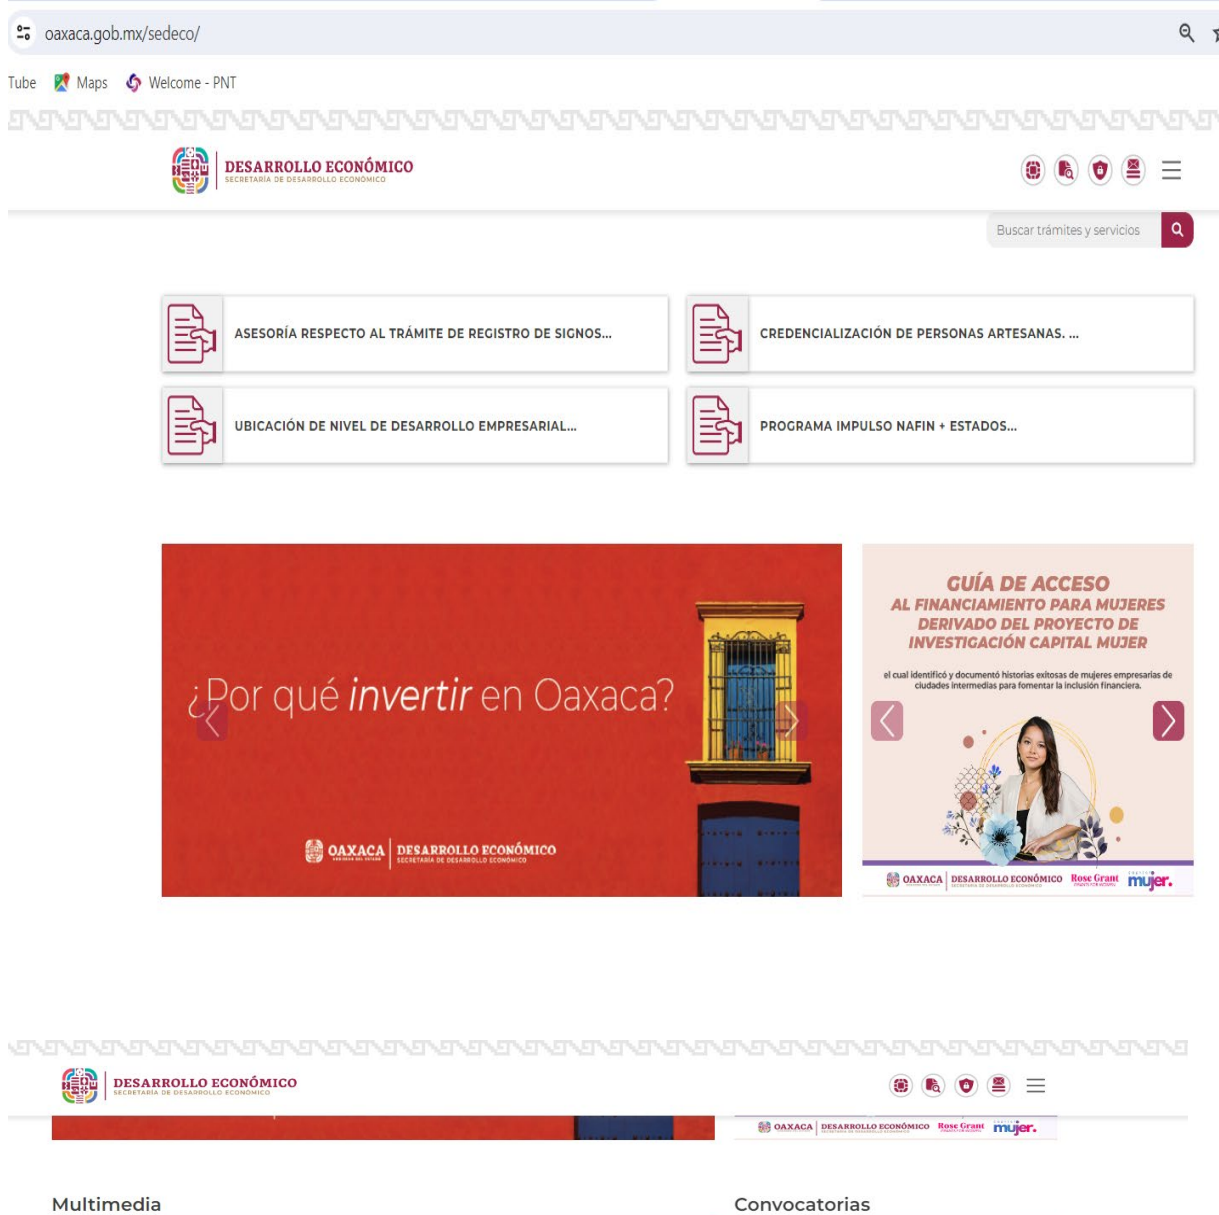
oaxaca.gob.mx/sedeco/

Tube Maps Welcome - PNT

DESARROLLO ECONÓMICO
SECRETARÍA DE DESARROLLO ECONÓMICO

Buscar trámites y servicios

ASESORÍA RESPECTO AL TRÁMITE DE REGISTRO DE SIGNOS...

CREDENCIALIZACIÓN DE PERSONAS ARTESANAS. ...

UBICACIÓN DE NIVEL DE DESARROLLO EMPRESARIAL...

PROGRAMA IMPULSO NAFIN + ESTADOS...

¿Por qué invertir en Oaxaca?

OAXACA | DESARROLLO ECONÓMICO
SECRETARÍA DE DESARROLLO ECONÓMICO

GUÍA DE ACCESO
AL FINANCIAMIENTO PARA MUJERES DERIVADO DEL PROYECTO DE INVESTIGACIÓN CAPITAL MUJER

el cual identificó y documentó historias exitosas de mujeres empresarias de ciudades intermedias para fomentar la inclusión financiera.

OAXACA | DESARROLLO ECONÓMICO Rose Grant mujer.

DESARROLLO ECONÓMICO
SECRETARÍA DE DESARROLLO ECONÓMICO

OAXACA | DESARROLLO ECONÓMICO Rose Grant mujer.

Multimedia

Convocatorias